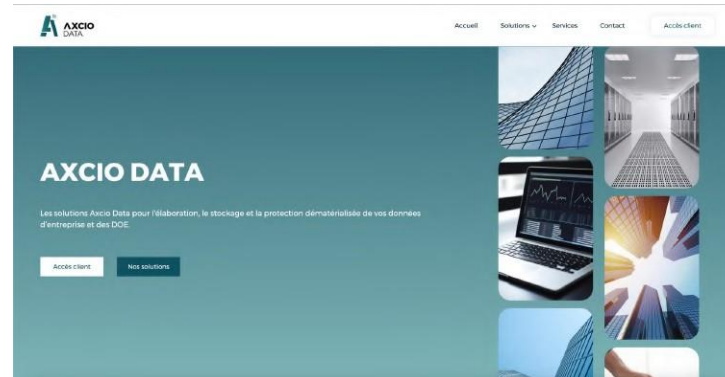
AXCIO DATA

Accueil Solutions ⌄ Services Contact Accès client

AXCIO DATA

Les solutions Axcio Data pour l'élaboration, le stockage et la protection dématérialisée de vos données d'entreprise et des DOE.

Accès client Nos solutions